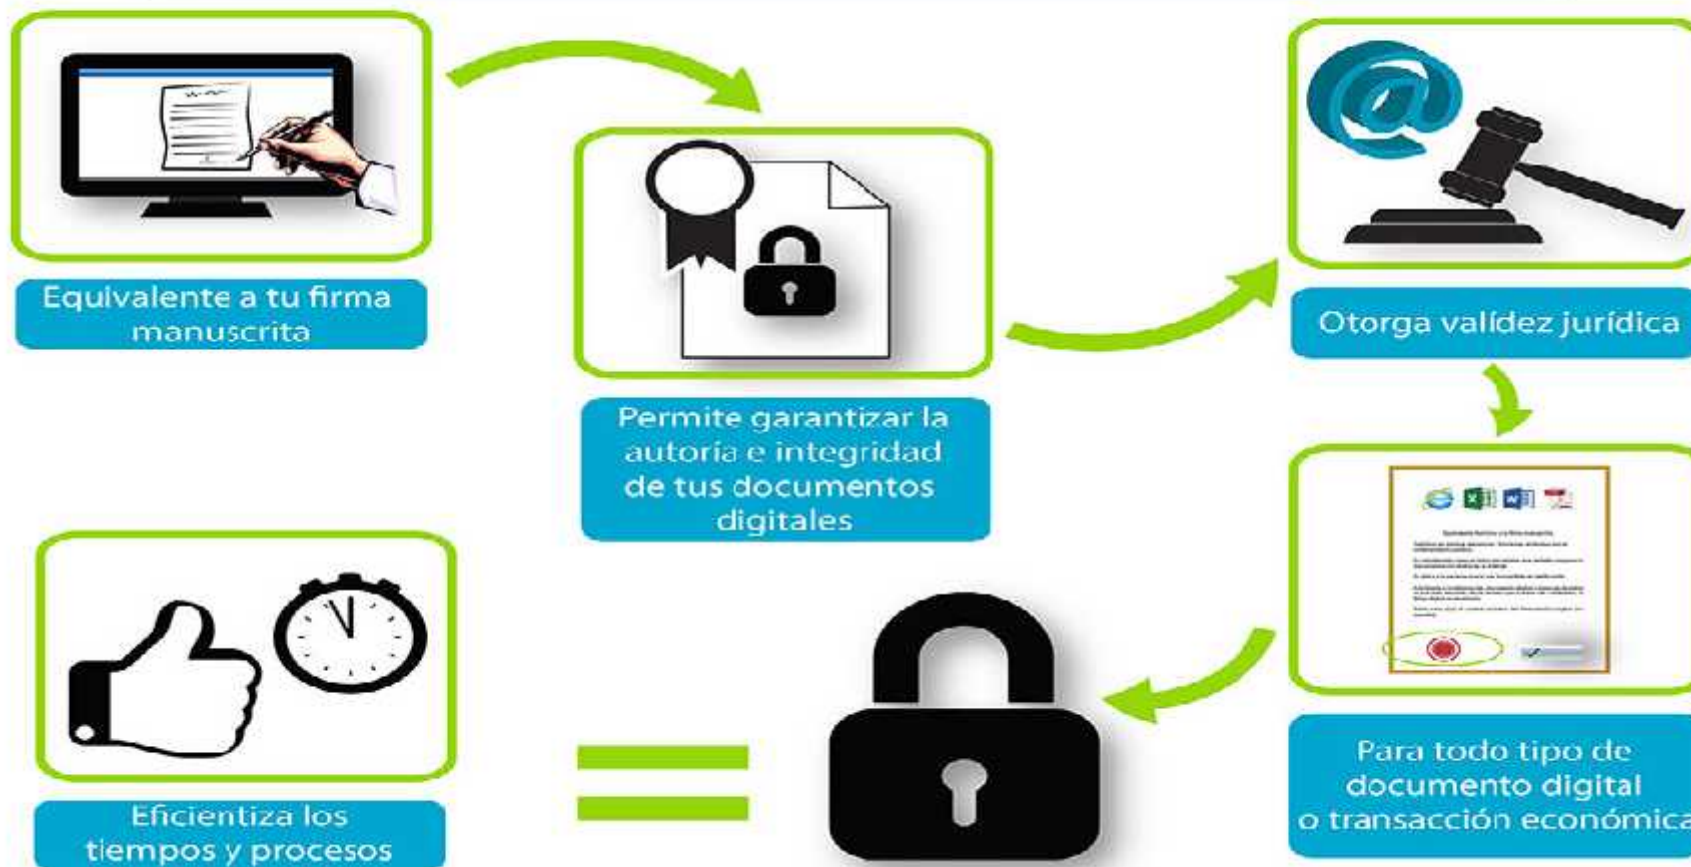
Equivalente a tu firma manuscrita

Permite garantizar la autoria e integridad de tus documentos digitales

Otorga valídez jurídica

Para todo tipo de documento digital o transacción económica

Eficientiza los tiempos y procesos